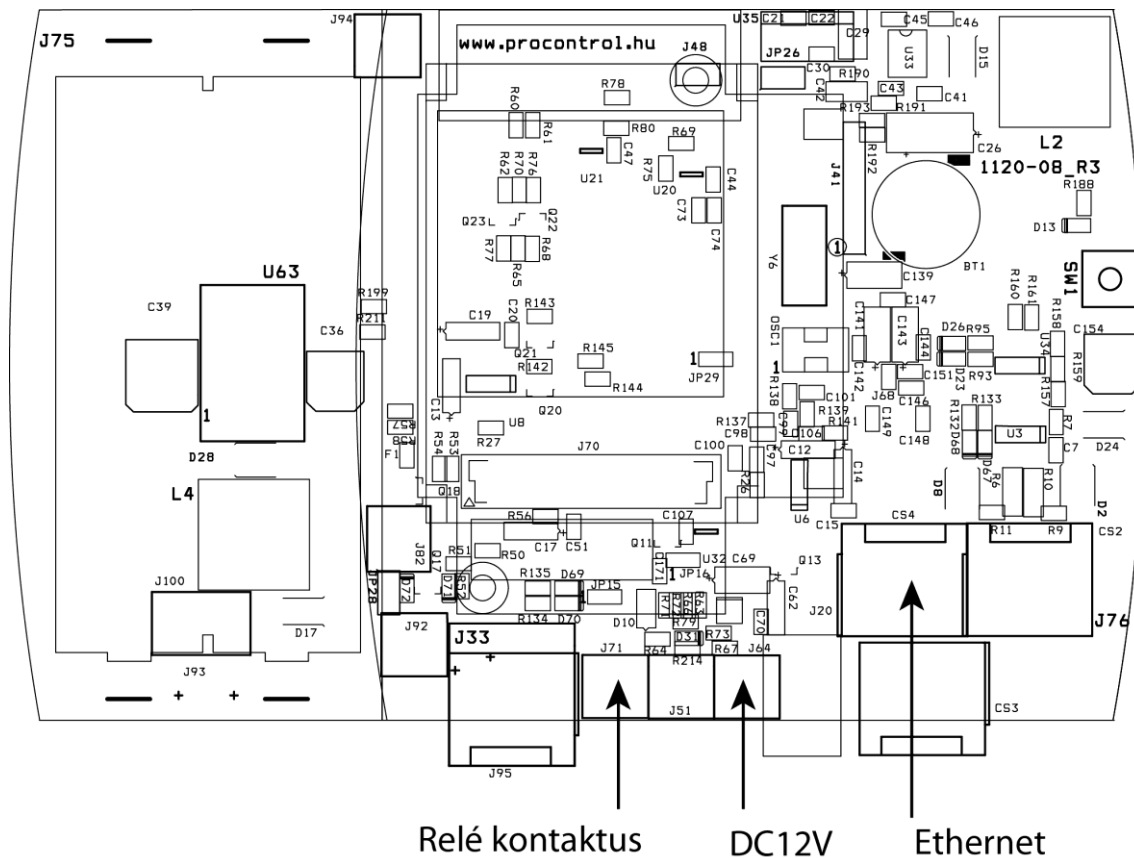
J75
J94
www.procontrol.hu
J48
U35 C21 C22
C29
C45 C46
U33
D15
JP26
C30
R190
C42
R193
C43
R191
C41
L2
1120-08_R3
R188
D13
R78
R60
R61
R80
R69
C47
R75
U21
U20
C44
C73
C74
R62 R70 R76
Q23
Q22
R77
R65
R68
J41
R192
C26
Y6
BT1
C139
SW1
R160
R161
U63
C39
C36
R199
R211
C19
C20
R143
OSC1
C141
C143
C147
C142
C144
D26 R95
R158
C154
U34
R159
Q21
R142
R145
R144
1
JP29
1
R138
C101
R139
R141
C151
R93
D23
J68
C146
R157
R132
R133
D68
U3
R7
C7
D24
1
D28
C13
R54
R53
R27
U8
Q20
R57
C8
F1
J70
R137
C98
C99
C100
C106
C12
C14
C149
C148
C97
R26
U6
C15
D8
R6
R67
R10
D2
L4
Q18
R56
C17
C51
C107
Q11
CS4
R11
R9
CS2
J82
R51
R50
Q17
R52
D71
D72
JP28
R135
D69
JP15
C171
U32
JP16
C69
Q13
C62
J100
R134
D70
R71
R72
R79
R63
R66
D10
D31
R73
C70
J20
J76
D17
J93
J92
J33
J71
R64
R214
R67
J64
J51
CS3
+
+
+
+
J95
Relé kontaktus
DC12V
Ethernet